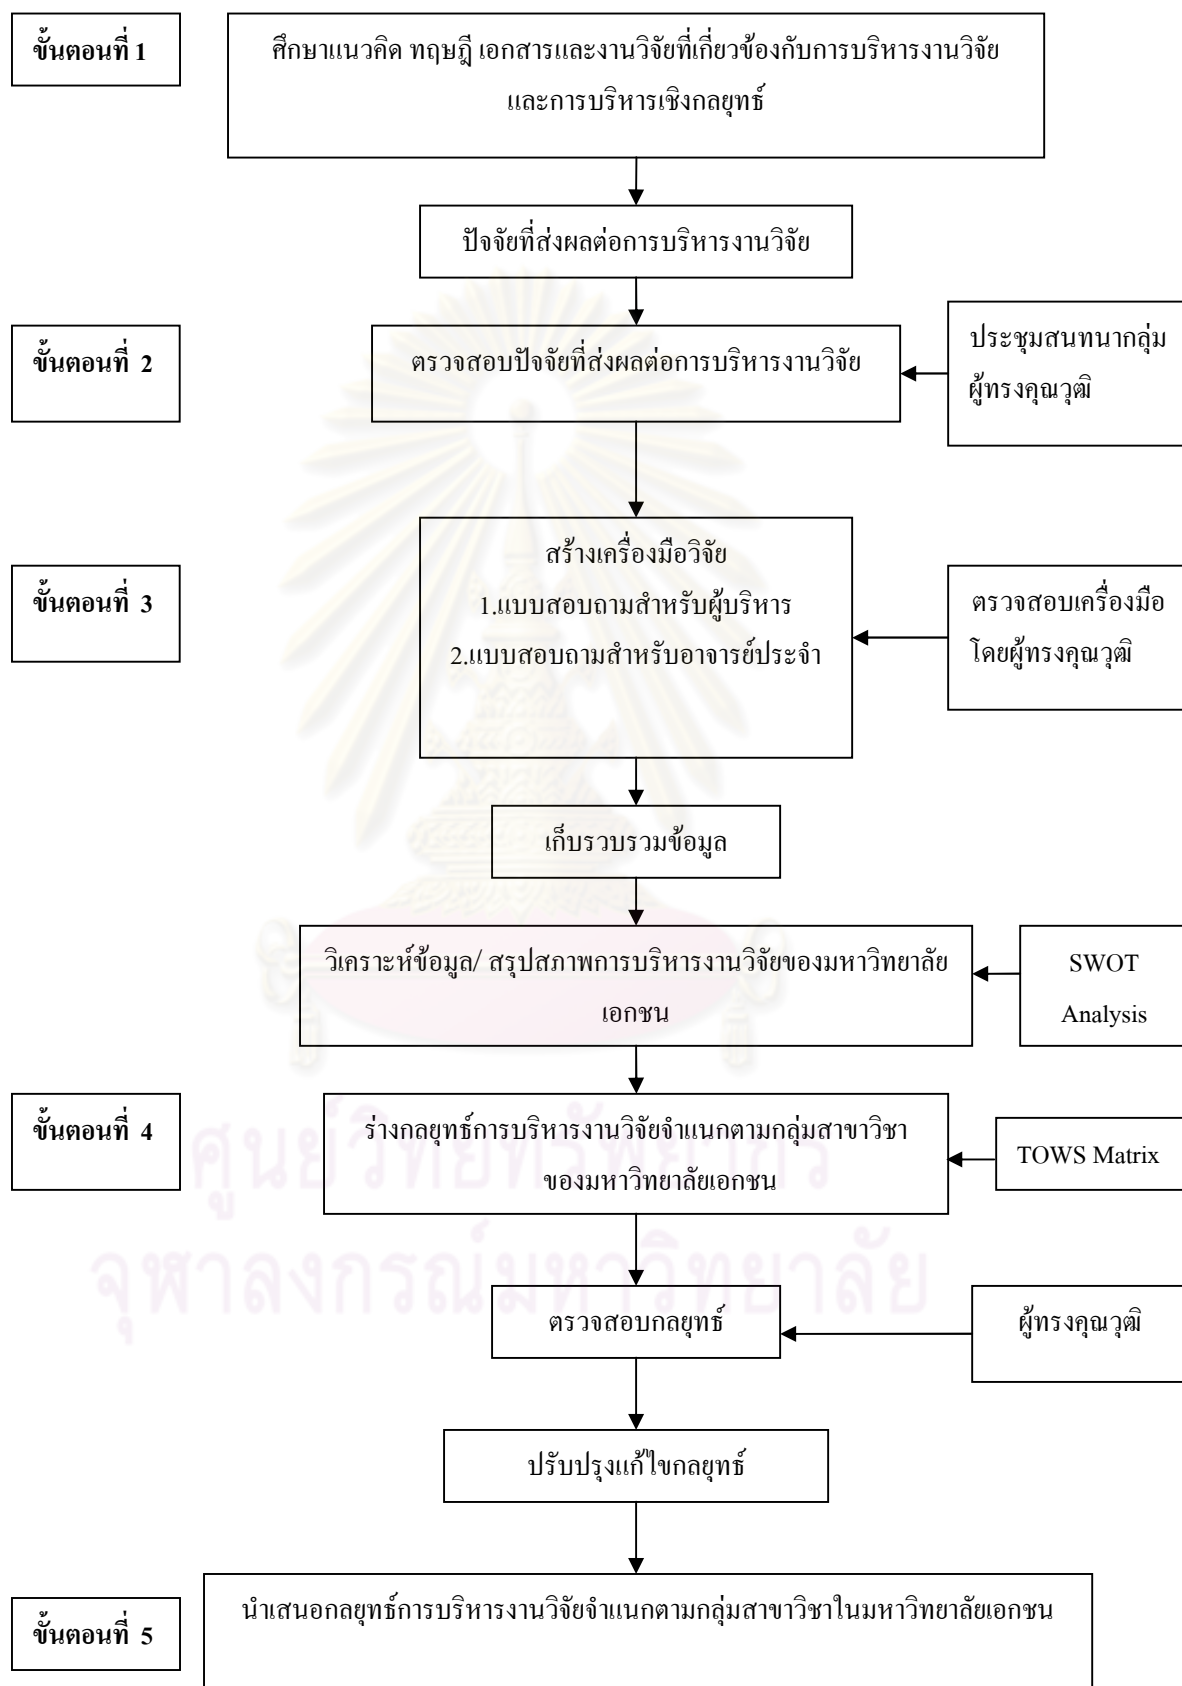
ขั้นตอนที่ 1

ศึกษาแนวคิด ทฤษฎี เอกสารและงานวิจัยที่เกี่ยวข้องกับการบริหารงานวิจัยและการบริหารเชิงกลยุทธ์

ปัจจัยที่ส่งผลต่อการบริหารงานวิจัย

ขั้นตอนที่ 2

ตรวจสอบปัจจัยที่ส่งผลต่อการบริหารงานวิจัย

ประชุมสนทนากลุ่มผู้ทรงคุณวุฒิ

ขั้นตอนที่ 3

สร้างเครื่องมือวิจัย
1.แบบสอบถามสำหรับผู้บริหาร
2.แบบสอบถามสำหรับอาจารย์ประจำ

ตรวจสอบเครื่องมือโดยผู้ทรงคุณวุฒิ

เก็บรวบรวมข้อมูล

วิเคราะห์ข้อมูล/ สรุปสภาพการบริหารงานวิจัยของมหาวิทยาลัยเอกชน

SWOT Analysis

ขั้นตอนที่ 4

ร่างกลยุทธ์การบริหารงานวิจัยจำแนกตามกลุ่มสาขาวิชาของมหาวิทยาลัยเอกชน

TOWS Matrix

ตรวจสอบกลยุทธ์

ผู้ทรงคุณวุฒิ

ปรับปรุงแก้ไขกลยุทธ์

ขั้นตอนที่ 5

นำเสนอกลยุทธ์การบริหารงานวิจัยจำแนกตามกลุ่มสาขาวิชาในมหาวิทยาลัยเอกชน

ศูนย์วิทยทรัพยากร
จุฬาลงกรณ์มหาวิทยาลัย